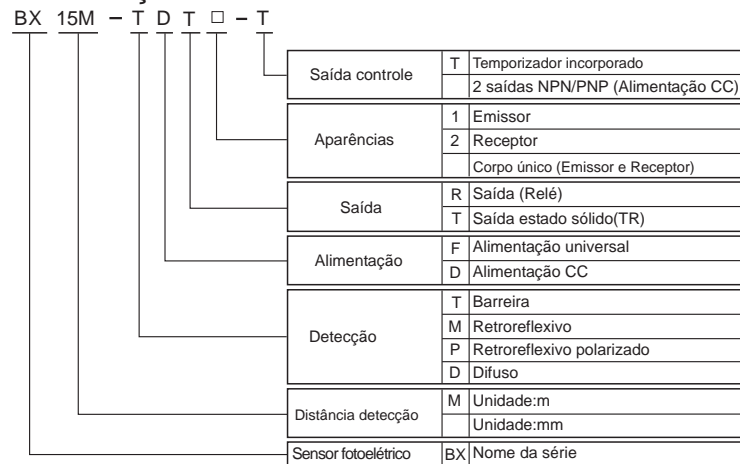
BX 15M – T D T □ – T

| Saída controle | T | Temporizador incorporado |
|---|---|---|
| | | 2 saídas NPN/PNP (Alimentação CC) |

| Aparências | 1 | Emissor |
|---|---|---|
| | 2 | Receptor |
| | | Corpo único (Emissor e Receptor) |

| Saída | R | Saída (Relé) |
|---|---|---|
| | T | Saída estado sólido(TR) |

| Alimentação | F | Alimentação universal |
|---|---|---|
| | D | Alimentação CC |

| Detecção | T | Barreira |
|---|---|---|
| | M | Retroreflexivo |
| | P | Retroreflexivo polarizado |
| | D | Difuso |

| Distância detecção | M | Unidade:m |
|---|---|---|
| | | Unidade:mm |

| Sensor fotoelétrico | BX | Nome da série |
|---|---|---|